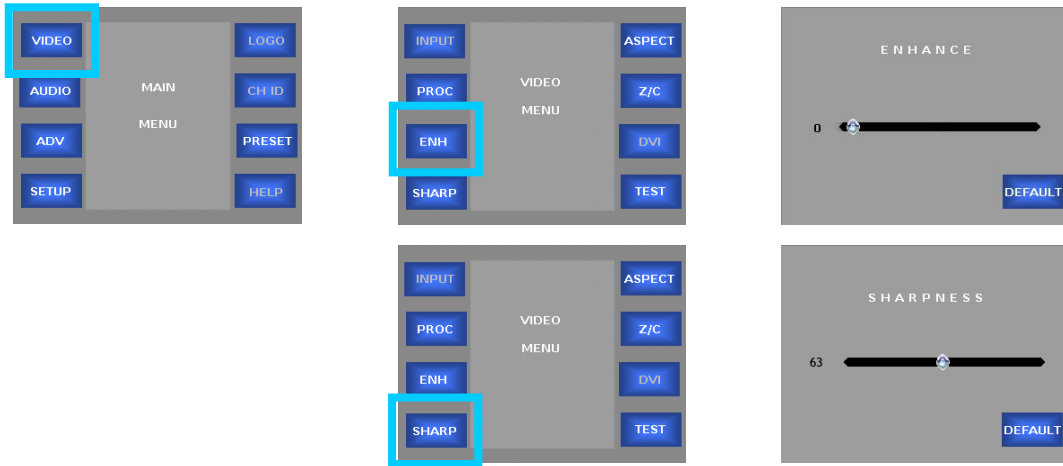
VIDEO
AUDIO
ADV
SETUP
MAIN
MENU
LOGO
CH ID
PRESET
HELP

INPUT
PROC
ENH
SHARP
VIDEO
MENU
ASPECT
Z/C
DVI
TEST

ENHANCE
0
DEFAULT

INPUT
PROC
ENH
SHARP
VIDEO
MENU
ASPECT
Z/C
DVI
TEST

SHARPNESS
63
DEFAULT